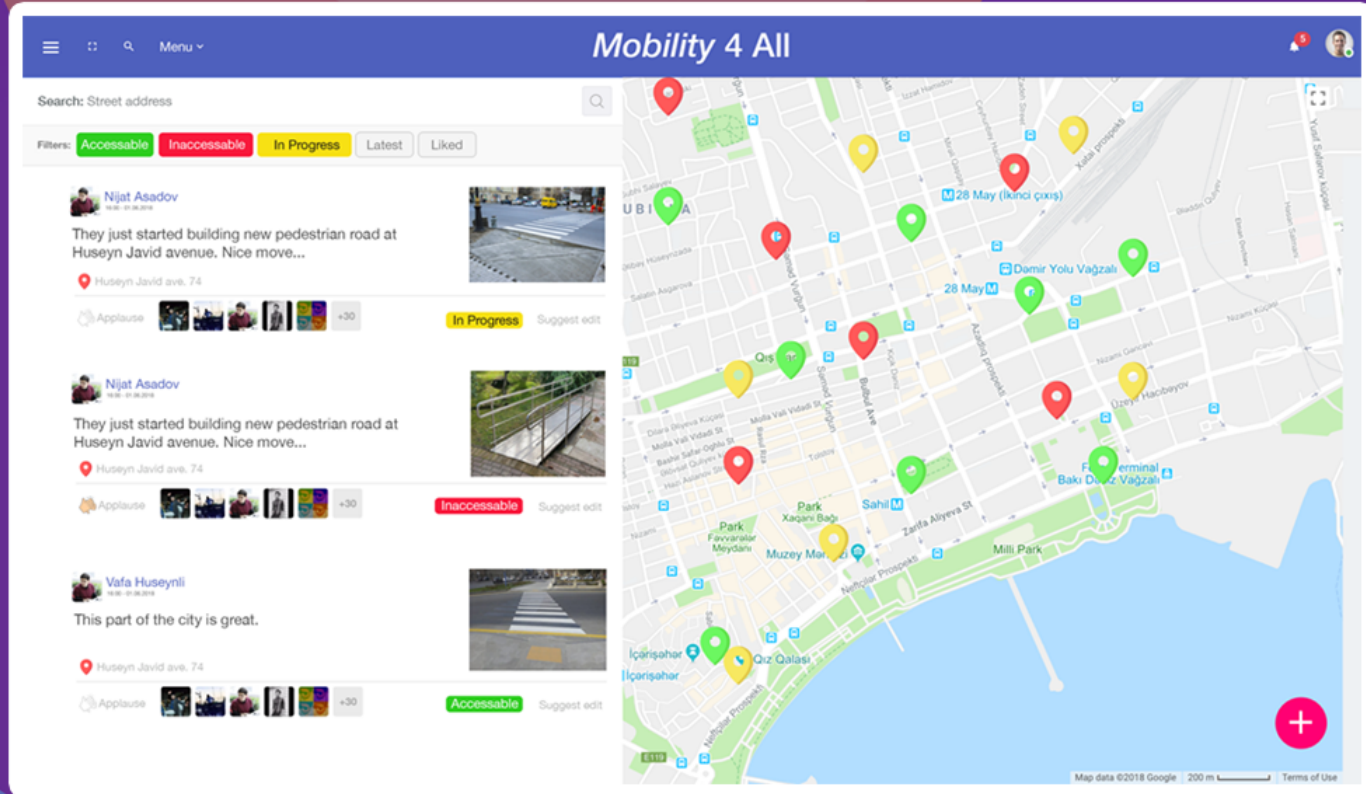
Menu

Mobility 4 All

5

Search: Street address

Filters: Accessable Inaccessable In Progress Latest Liked

Nijat Asadov
16:30 - 01.06.2018

They just started building new pedestrian road at Huseyn Javid avenue. Nice move...

Huseyn Javid ave. 74

Applause +30 In Progress Suggest edit

Nijat Asadov
16:30 - 01.06.2018

They just started building new pedestrian road at Huseyn Javid avenue. Nice move...

Huseyn Javid ave. 74

Applause +30 Inaccessable Suggest edit

Vafa Huseynli
16:30 - 01.06.2018

This part of the city is great.

Huseyn Javid ave. 74

Applause +30 Accessable Suggest edit

28 May (İkinci çıxış)
Dəmir Yolu Vağzalı
28 May
Xətai prospekti
Samed Vurğun
Bulbul Ave
Azadlıq prospekti
Qış
Üzeyir Hacıbəyov
Molla Vali Vidadi St
Park Xaqani Bağı
Sahil
Park Fəvvarələr Meydanı
Muzey Mərkəzi
Zarifa Aliyeva St
Neftçilər Prospekti
Milli Park
Bakı Dəniz Vağzalı
İçərişəhər
Qız Qalası
Neftçilər Prospekti
Map data ©2018 Google 200 m Terms of Use